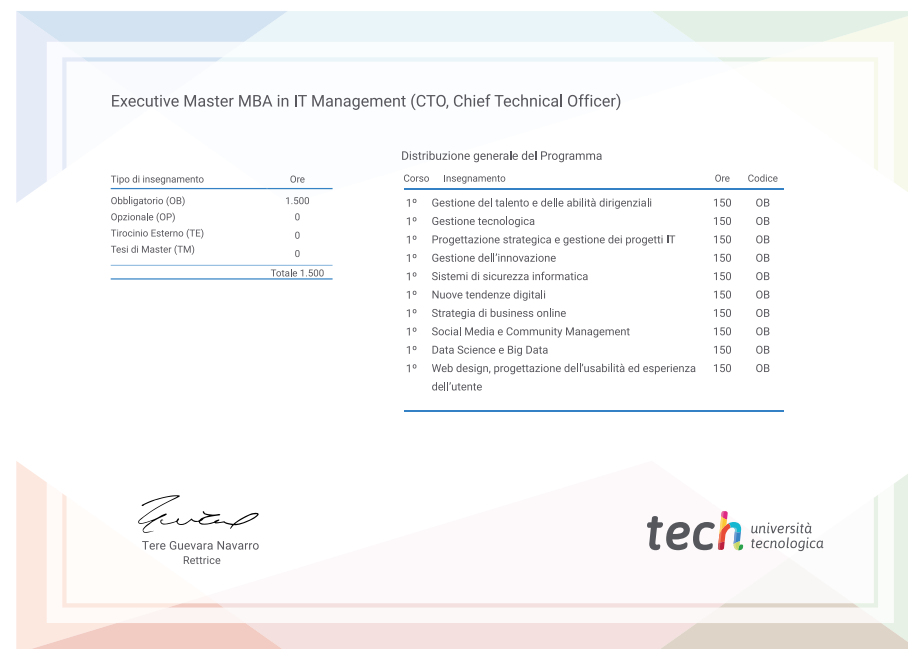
Executive Master MBA in IT Management (CTO, Chief Technical Officer)

| Tipo di insegnamento | Ore |
|---|---|
| Obbligatorio (OB) | 1.500 |
| Opzionale (OP) | 0 |
| Tirocinio Esterno (TE) | 0 |
| Tesi di Master (TM) | 0 |
| | Totale 1.500 |

Distribuzione generale del Programma

| Corso | Insegnamento | Ore | Codice |
|---|---|---|---|
| 1º | Gestione del talento e delle abilità dirigenziali | 150 | OB |
| 1º | Gestione tecnologica | 150 | OB |
| 1º | Progettazione strategica e gestione dei progetti IT | 150 | OB |
| 1º | Gestione dell'innovazione | 150 | OB |
| 1º | Sistemi di sicurezza informatica | 150 | OB |
| 1º | Nuove tendenze digitali | 150 | OB |
| 1º | Strategia di business online | 150 | OB |
| 1º | Social Media e Community Management | 150 | OB |
| 1º | Data Science e Big Data | 150 | OB |
| 1º | Web design, progettazione dell'usabilità ed esperienza dell'utente | 150 | OB |

Tere Guevara Navarro
Rettrice

tech università tecnologica